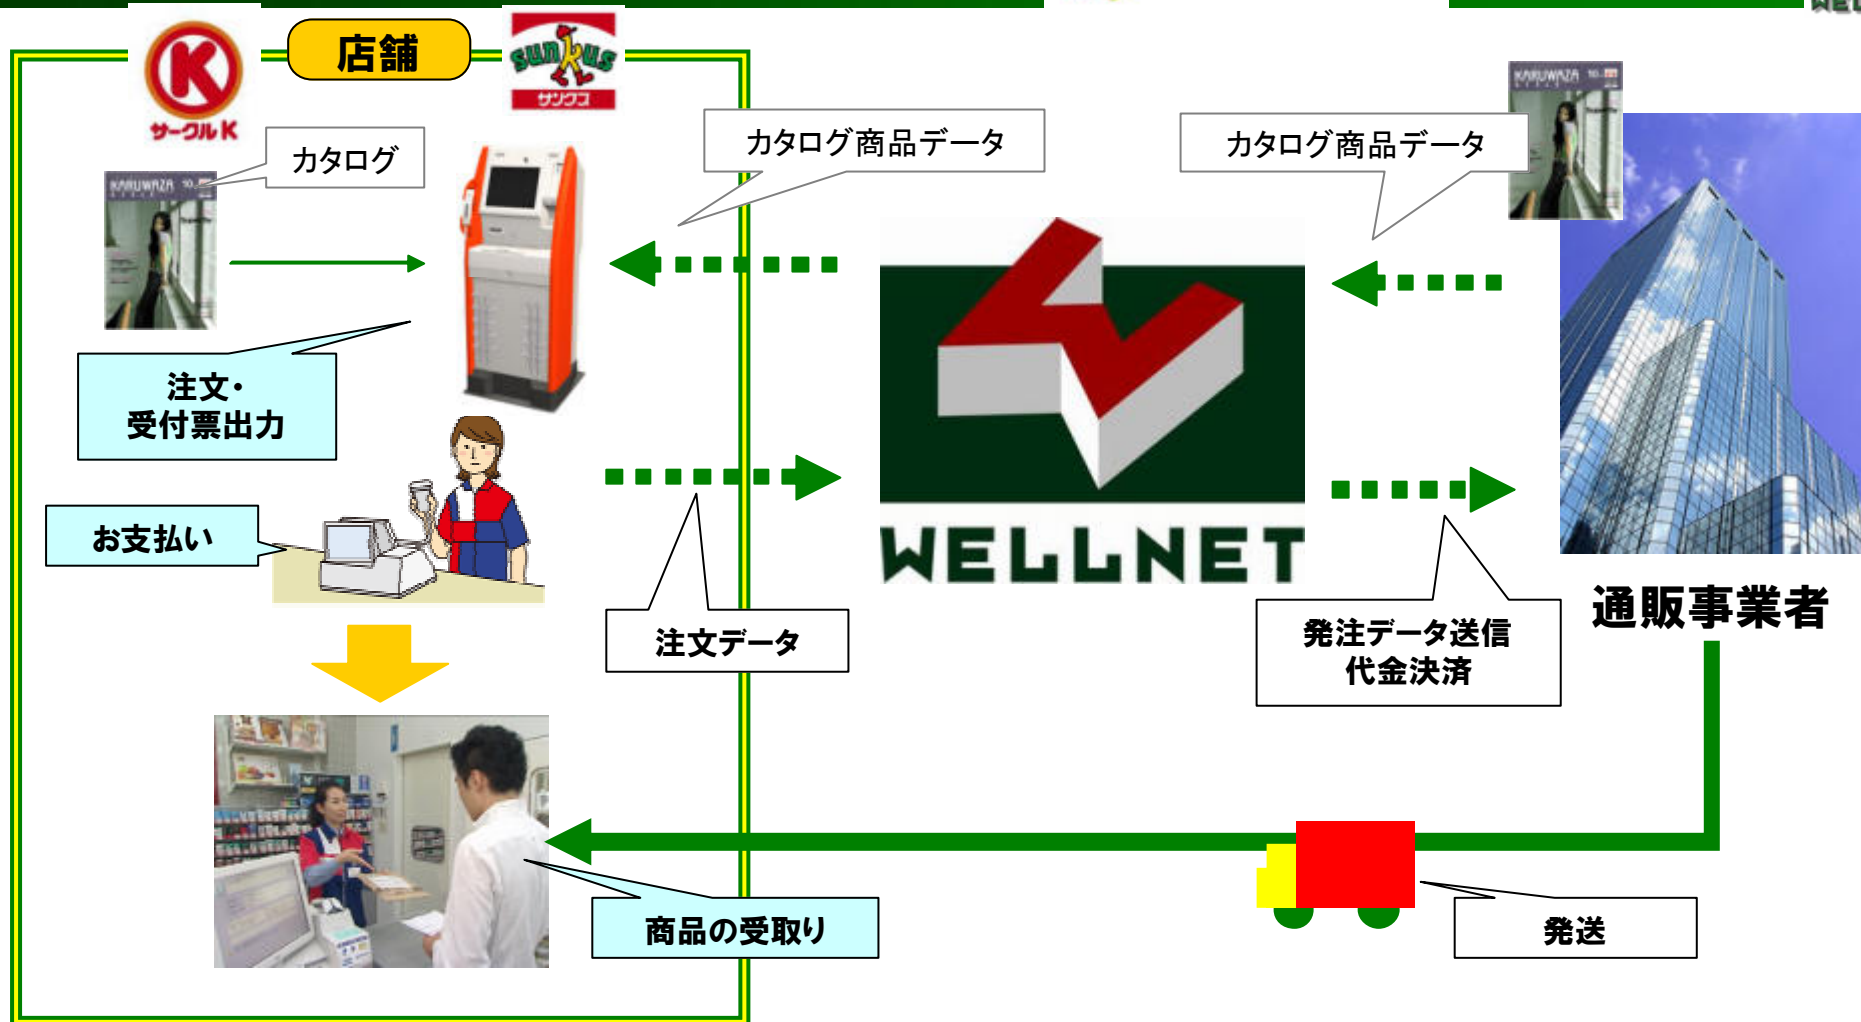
サークルK

店舗

sunkus
サンクス

カタログ

KARUWAZA

注文・
受付票出力

お支払い

カタログ商品データ

カタログ商品データ

KARUWAZA

WELLNET

注文データ

発注データ送信
代金決済

通販事業者

商品の受取り

発送